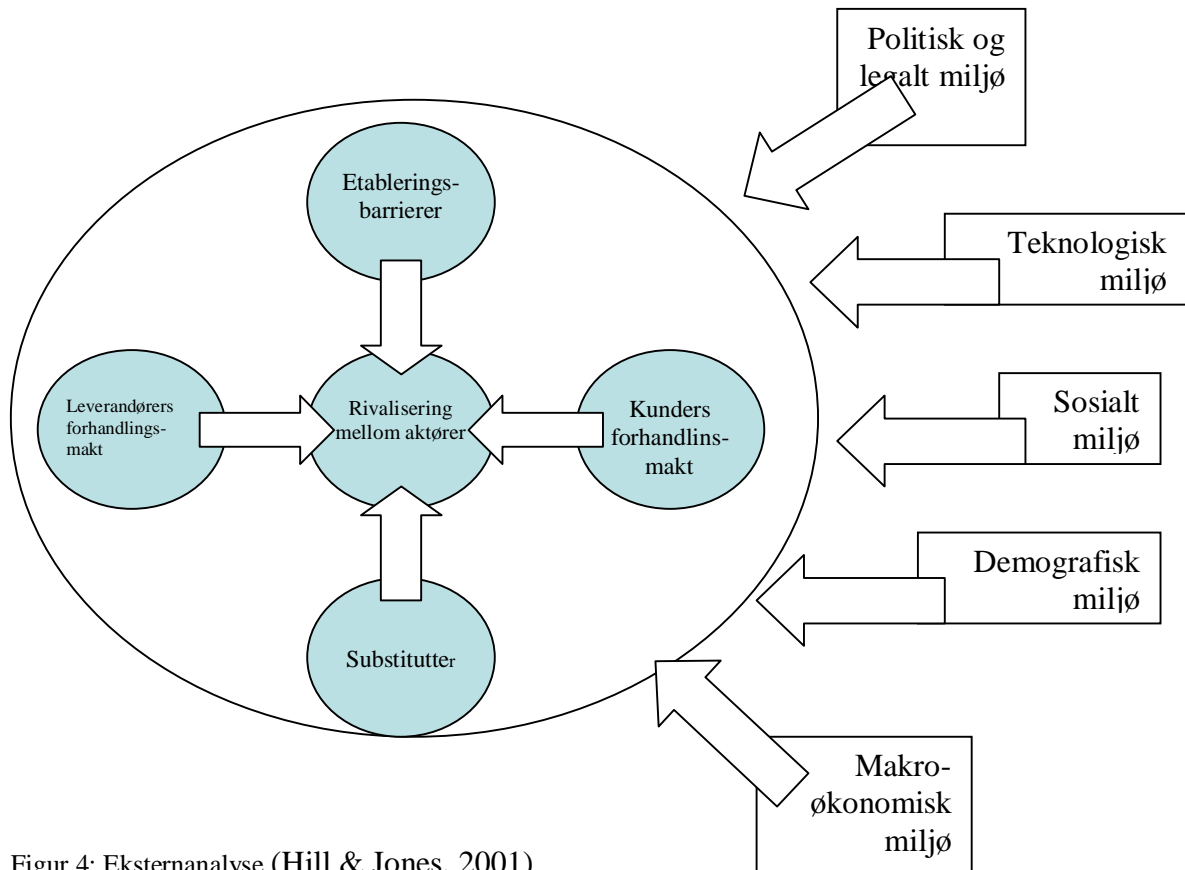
Politisk og legalt miljø

Etableringsbarrierer

Teknologisk miljø

Leverandørers forhandlingsmakt

Rivalisering mellom aktører

Kunders forhandlinsmakt

Sosialt miljø

Demografisk miljø

Substitutter

Makroøkonomisk miljø

Figur 4: Eksternanalyse (Hill & Jones, 2001)